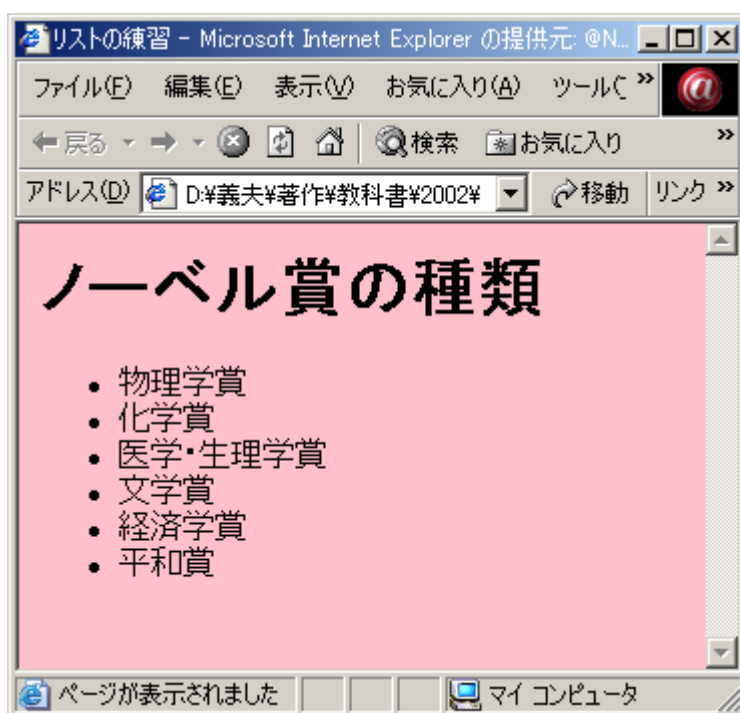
リストの練習 - Microsoft Internet Explorer の提供元: @N...

ファイル(F) 編集(E) 表示(V) お気に入り(A) ツール( »

戻る 検索 お気に入り »

アドレス(D) D:¥義夫¥著作¥教科書¥2002¥ 移動 リンク »

ノーベル賞の種類

- 物理学賞
- 化学賞
- 医学･生理学賞
- 文学賞
- 経済学賞
- 平和賞

ページが表示されました マイ コンピュータ